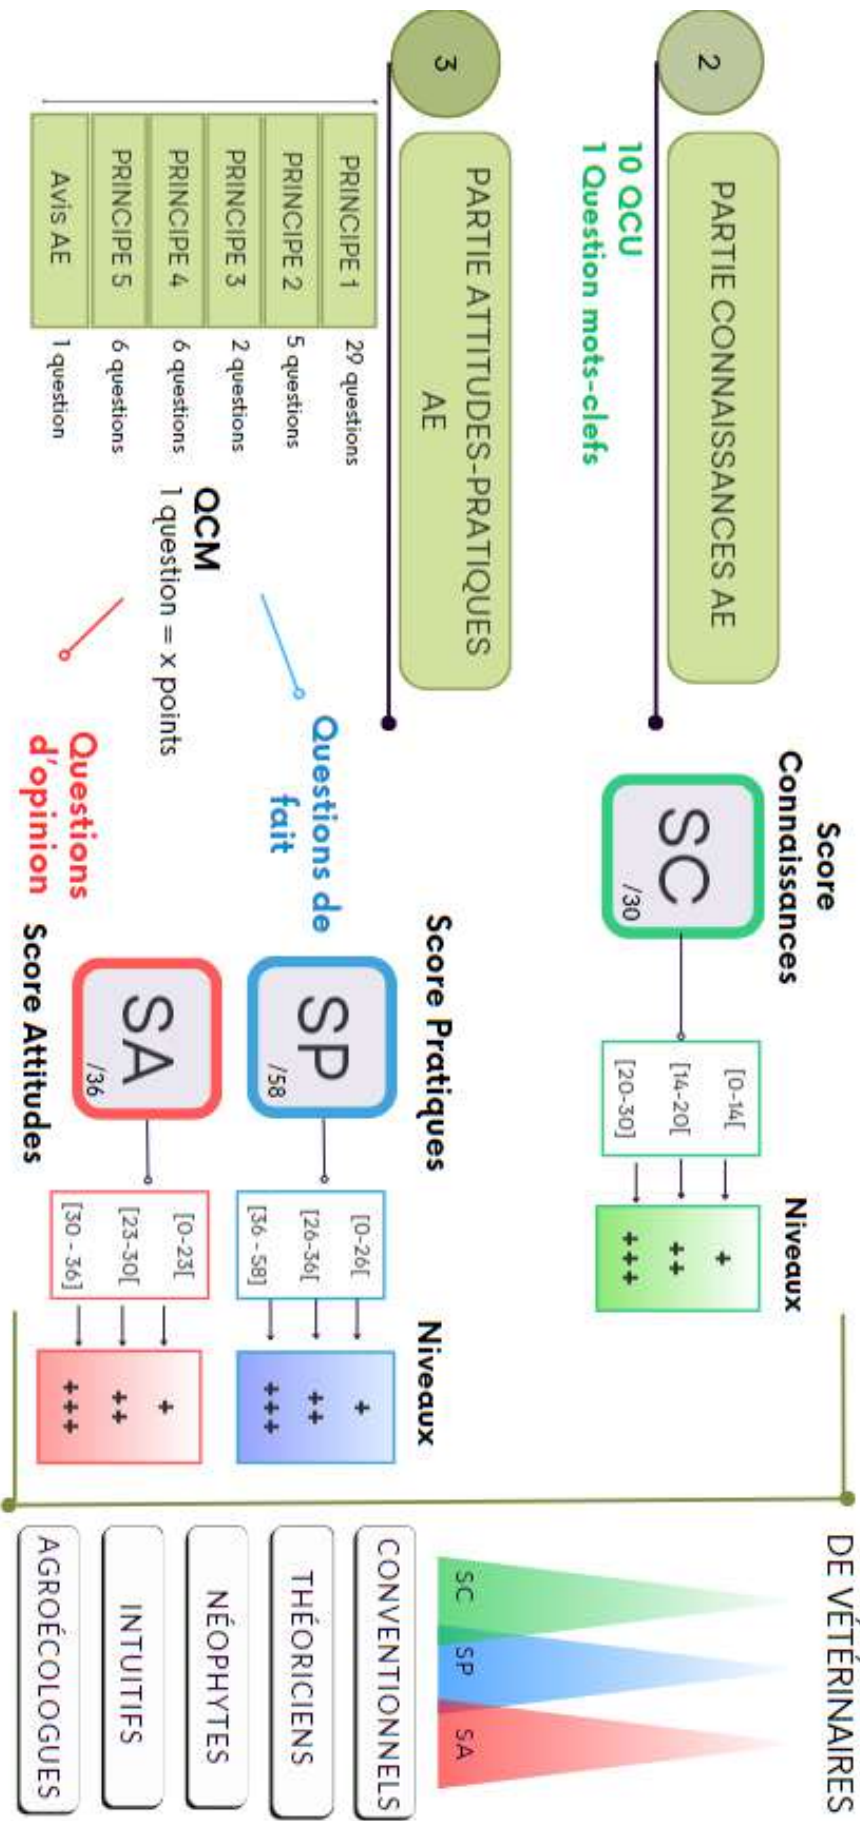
2

PARTIE CONNAISSANCES AE

10 QCU
1 Question mots-clefs

3

PARTIE ATTITUDES-PRATIQUES AE

| | |
|---|---|
| PRINCIPE 1 | 29 questions |
| PRINCIPE 2 | 5 questions |
| PRINCIPE 3 | 2 questions |
| PRINCIPE 4 | 6 questions |
| PRINCIPE 5 | 6 questions |
| Avis AE | 1 question |

QCM
1 question = x points

Questions de fait

Questions d'opinion

Score Connaissances

SC
/30

[0-14[
[14-20[
[20-30]

Niveaux
+
++
+++

Score Pratiques

SP
/58

[0-26[
[26-36[
[36 - 58]

Score Attitudes

SA
/36

[0-23[
[23-30[
[30 - 36]

Niveaux
+
++
+++

+
++
+++

DE VÉTÉRINAIRES

SC
SP
SA

CONVENTIONNELS
THÉORICIENS
NÉOPHYTES
INTUITIFS
AGROÉCOLOGUES